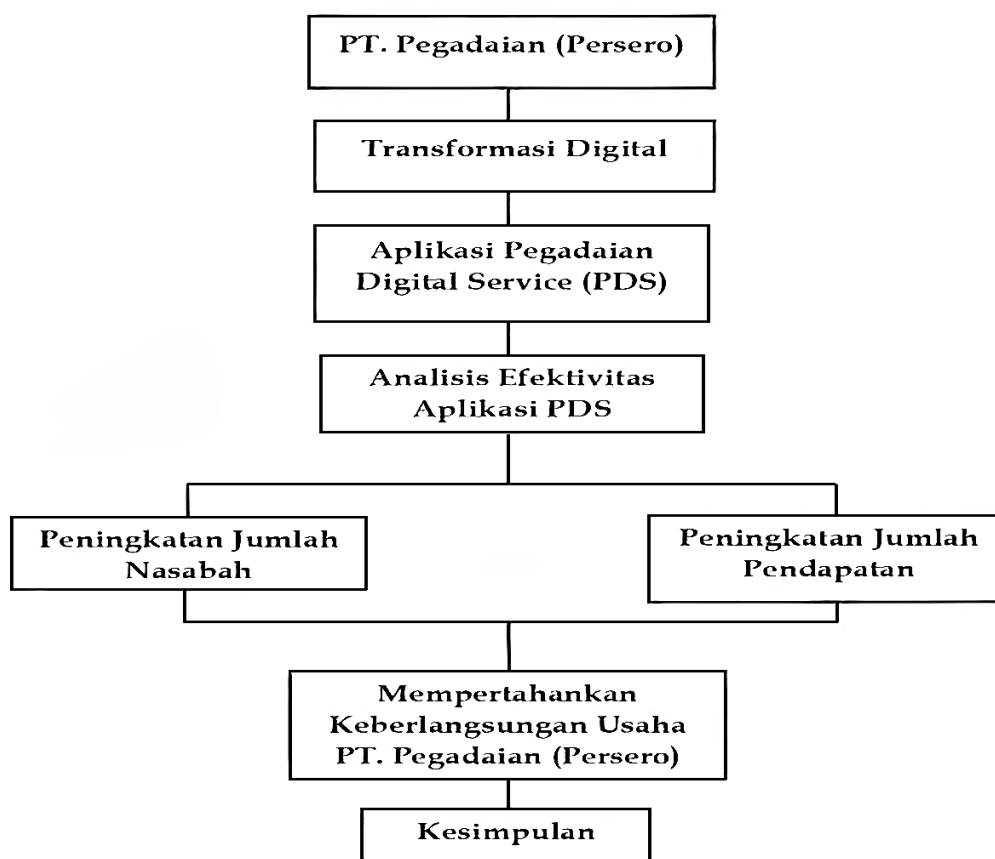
PT. Pegadaian (Persero)

Transformasi Digital

Aplikasi Pegadaian Digital Service (PDS)

Analisis Efektivitas Aplikasi PDS

Peningkatan Jumlah Nasabah

Peningkatan Jumlah Pendapatan

Mempertahankan Keberlangsungan Usaha PT. Pegadaian (Persero)

Kesimpulan